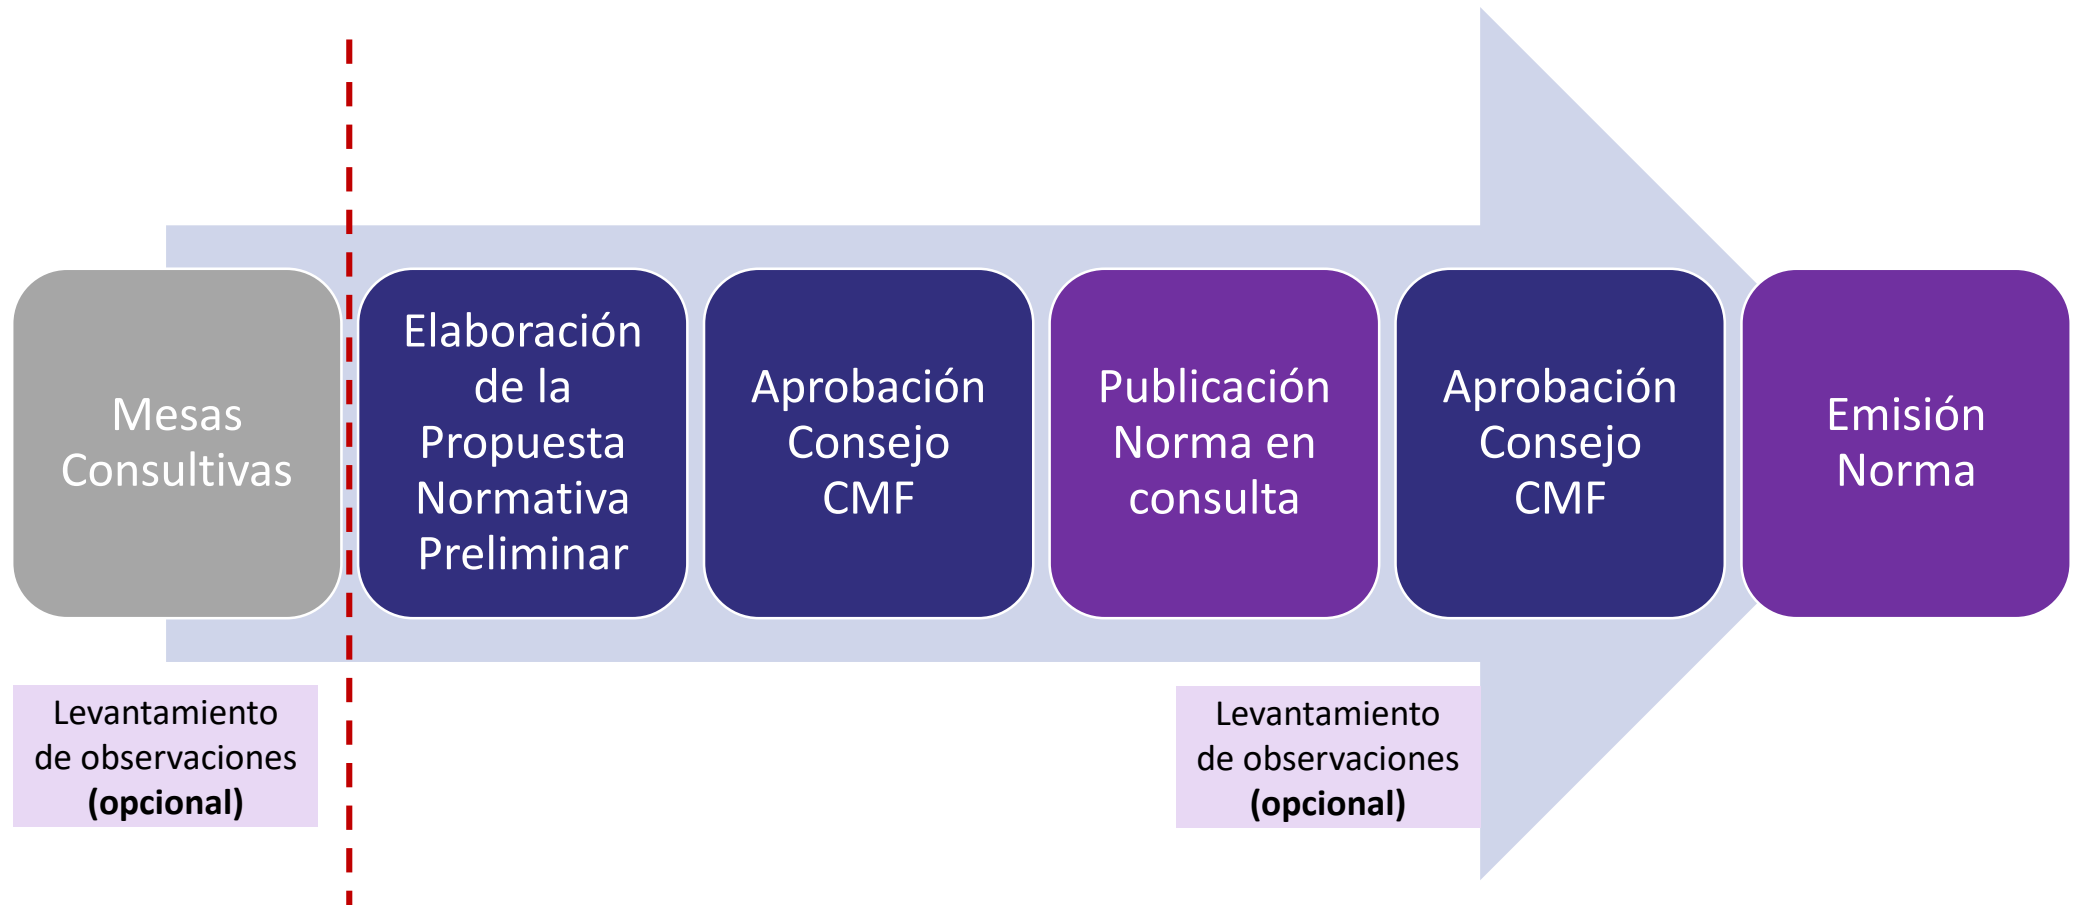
Mesas Consultivas

Elaboración de la Propuesta Normativa Preliminar

Aprobación Consejo CMF

Publicación Norma en consulta

Aprobación Consejo CMF

Emisión Norma

Levantamiento de observaciones **(opcional)**

Levantamiento de observaciones **(opcional)**